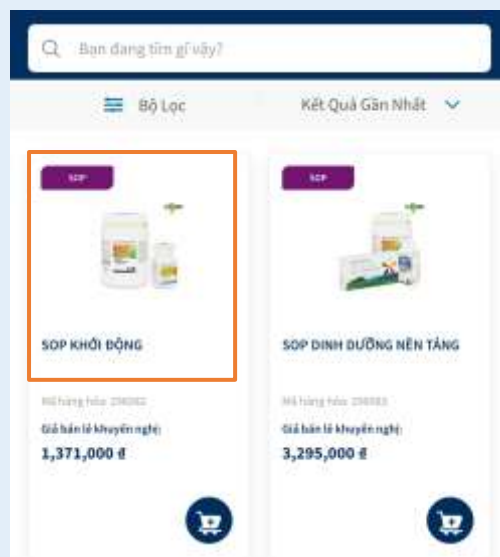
Bạn đang tìm gì vậy?

Bộ Lọc

Kết Quả Gần Nhất

SOP

SOP KHỞI ĐỘNG

Mã hàng hóa: 2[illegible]

Giá bán lẻ khuyến nghị:

1,371,000 đ

SOP

SOP DINH DƯỠNG NỀN TẢNG

Mã hàng hóa: 2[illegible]

Giá bán lẻ khuyến nghị:

3,295,000 đ